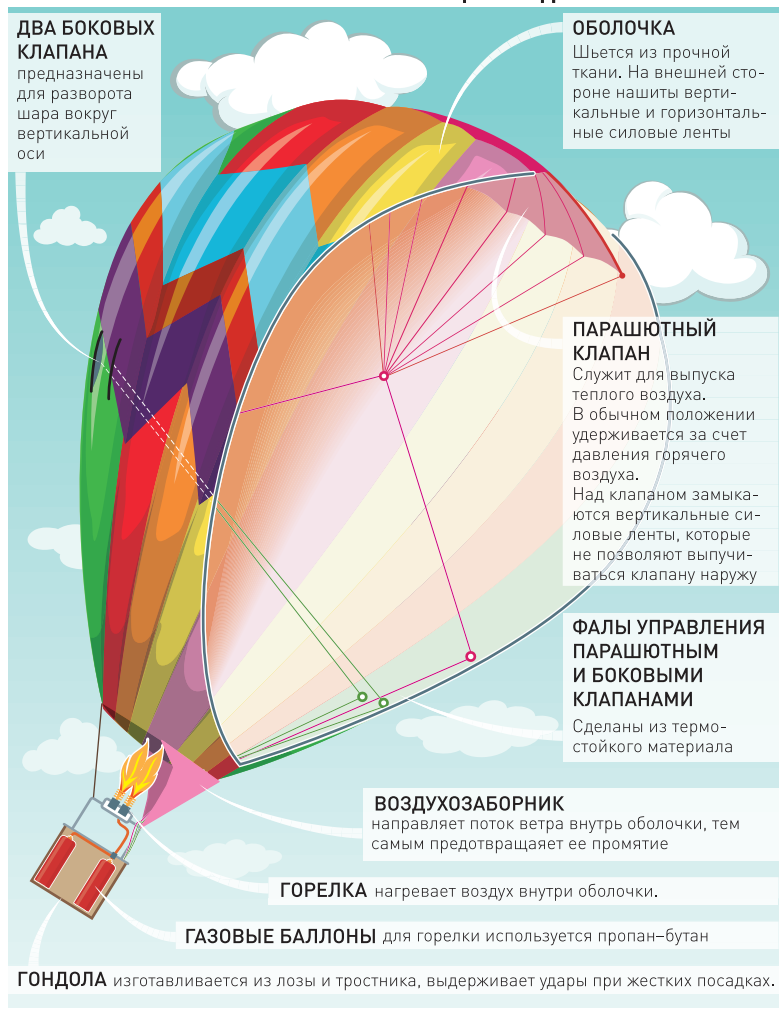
ДВА БОКОВЫХ КЛАПАНА
предназначены для разворота шара вокруг вертикальной оси

ОБОЛОЧКА
Шьется из прочной ткани. На внешней стороне нашиты вертикальные и горизонтальные силовые ленты

ПАРАШЮТНЫЙ КЛАПАН
Служит для выпуска теплого воздуха.
В обычном положении удерживается за счет давления горячего воздуха.
Над клапаном замыкаются вертикальные силовые ленты, которые не позволяют выпучиваться клапану наружу

ФАЛЫ УПРАВЛЕНИЯ ПАРАШЮТНЫМ И БОКОВЫМИ КЛАПАНАМИ
Сделаны из термостойкого материала

ВОЗДУХОЗАБОРНИК
направляет поток ветра внутрь оболочки, тем самым предотвращает ее промятие

ГОРЕЛКА нагревает воздух внутри оболочки.

ГАЗОВЫЕ БАЛЛОНЫ для горелки используется пропан–бутан

ГОНДОЛА изготавливается из лозы и тростника, выдерживает удары при жестких посадках.